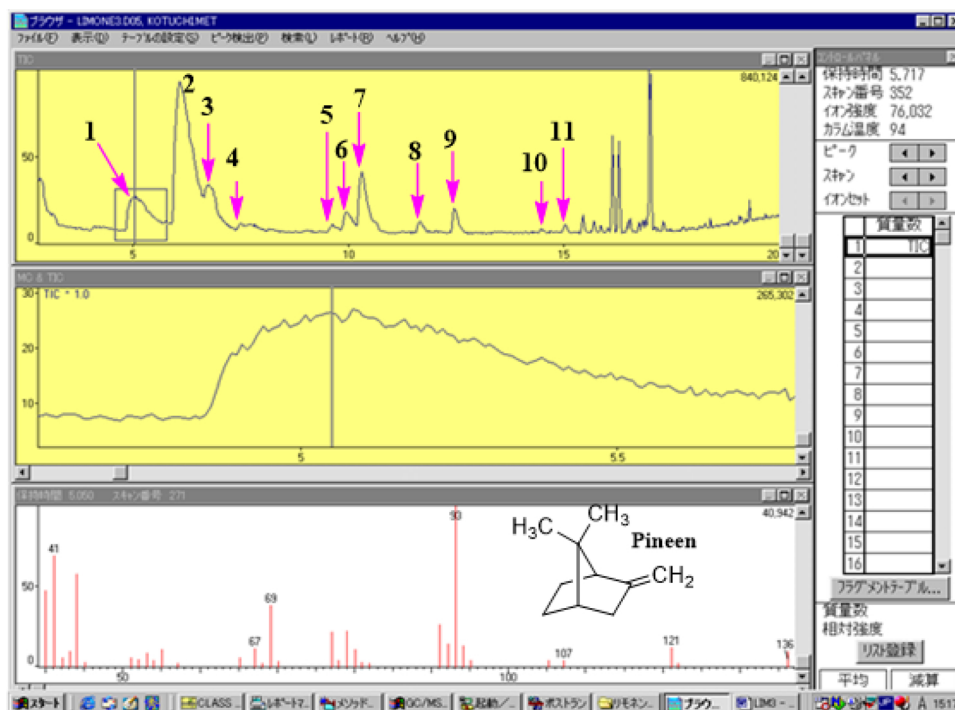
ブラウザ - LIMONE3.D05, KOTUCHI.MET

ファイル(F) 表示(D) テーブルの設定(S) ピーク検出(P) 検索(L) レポート(R) ヘルプ(H)

TIC

840,124

1
2
3
4
5
6
7
8
9
10
11

50
0
5
10
15
20

MC & TIC

30 TIC * 1.0

265,302

20
10
5
5.5

保持時間 5.050 スキャン番号 271

40,942

41
50
67
69
90
100
107
121
136

$H_3C$ $CH_3$
Pineen
$=CH_2$

コントロールパネル
保持時間 5.717
スキャン番号 352
イオン強度 76,032
カラム温度 94

ピーク
スキャン
イオンセット

| | 質量数 |
|---|---|
| 1 | TIC |
| 2 | |
| 3 | |
| 4 | |
| 5 | |
| 6 | |
| 7 | |
| 8 | |
| 9 | |
| 10 | |
| 11 | |
| 12 | |
| 13 | |
| 14 | |
| 15 | |
| 16 | |

フラグメントテーブル...
質量数
相対強度
リスト登録
平均
減算

スタート CLASS... レポートマ... メソッド... GC/MS... 起動/... ポストラン リモネン... ブラウ... LIM3 - ... A 15:1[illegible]